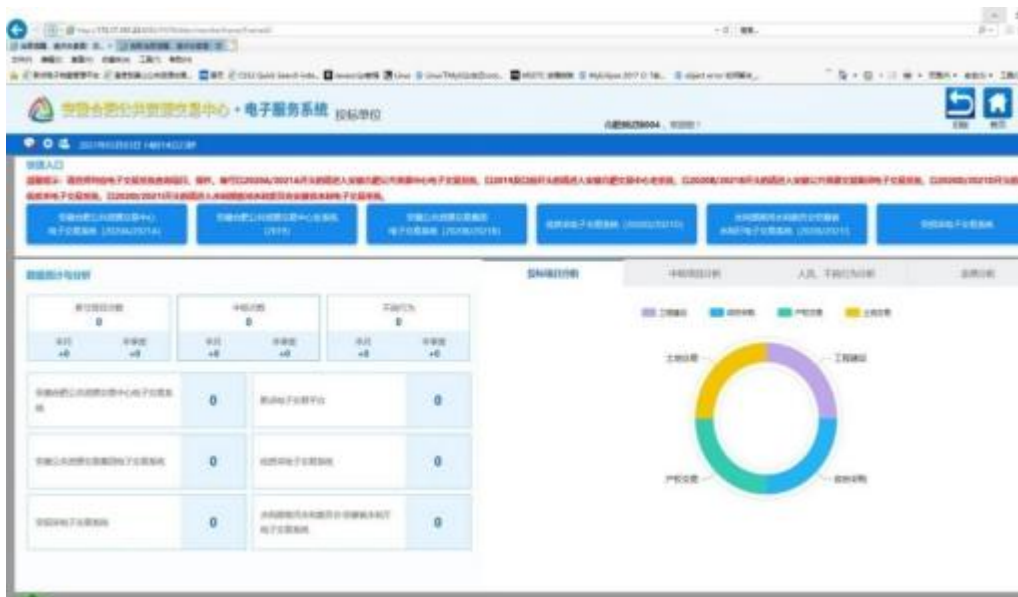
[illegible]合肥公共资源交易中心 · 电子服务系统 投标单位

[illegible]

0 0 0 0 0 0

0 0 0 0 0 0

0 0 0 0 0 0
+0 +0 +0 +0 +0 +0

0

0

0

0

0

0

工程建设

政府采购

产权交易

土地交易

土地交易

工程建设

产权交易

政府采购